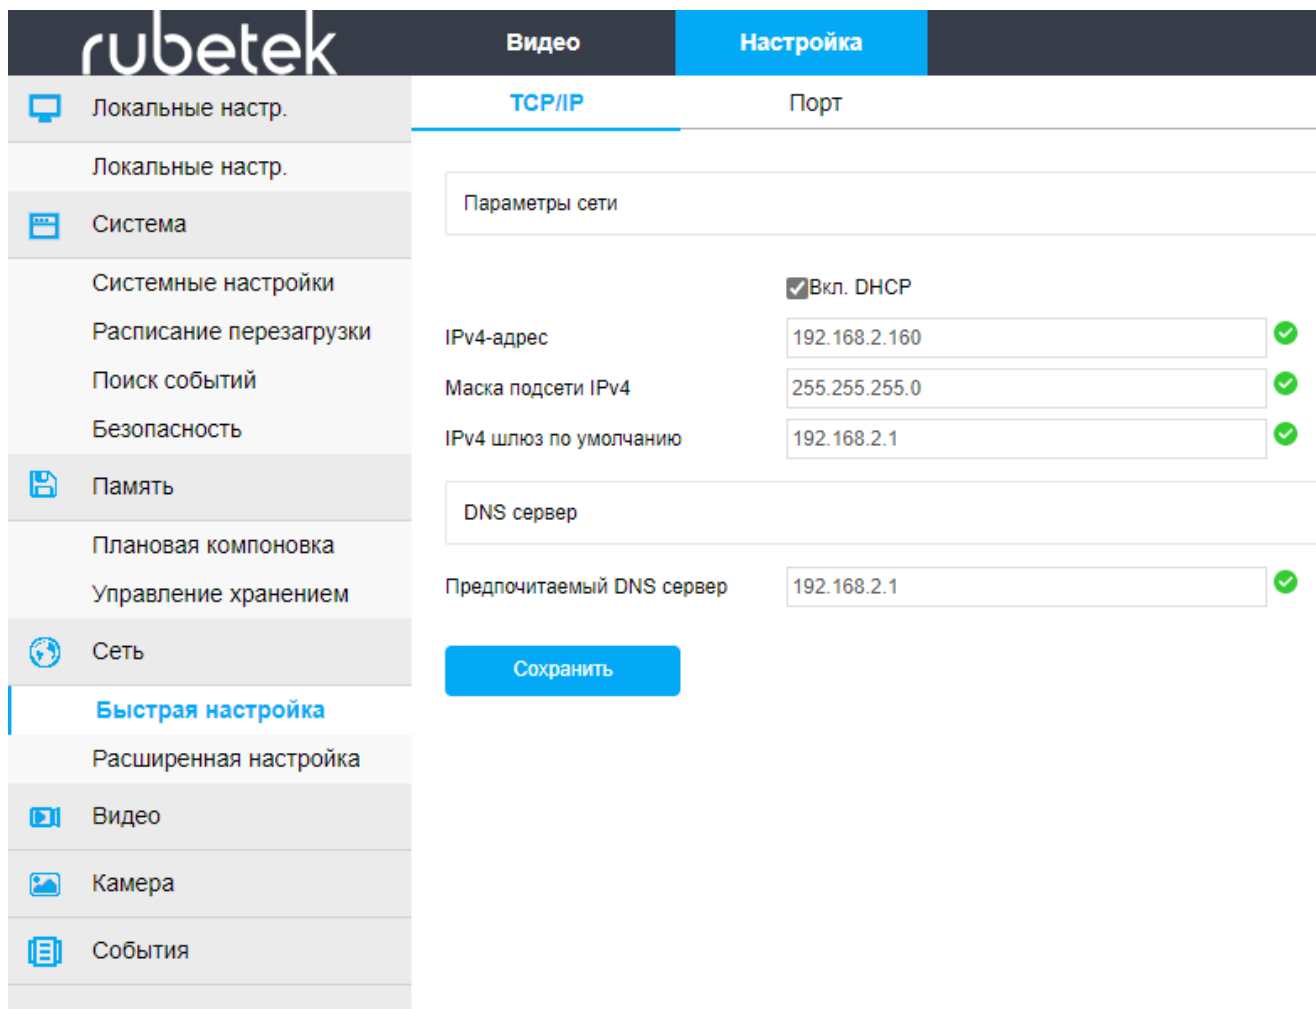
rubetek

Видео

Настройка

Локальные настр.

Локальные настр.

Система

Системные настройки

Расписание перезагрузки

Поиск событий

Безопасность

Память

Плановая компоновка

Управление хранением

Сеть

Быстрая настройка

Расширенная настройка

Видео

Камера

События

TCP/IP

Порт

Параметры сети

Вкл. DHCP

IPv4-адрес 192.168.2.160

Маска подсети IPv4 255.255.255.0

IPv4 шлюз по умолчанию 192.168.2.1

DNS сервер

Предпочитаемый DNS сервер 192.168.2.1

Сохранить